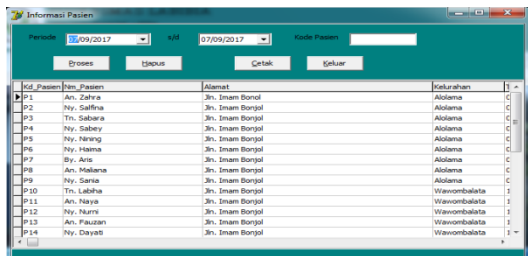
Informasi Pasien

Periode 07/09/2017 s/d 07/09/2017 Kode Pasien

Proses Hapus Cetak Keluar

| Kd_Pasien | Nm_Pasien | Alamat | Kelurahan |
|---|---|---|---|
| P1 | An. Zahra | Jln. Imam Bonjol | Alolama |
| P2 | Ny. Salfina | Jln. Imam Bonjol | Alolama |
| P3 | Tn. Sabara | Jln. Imam Bonjol | Alolama |
| P4 | Ny. Sabey | Jln. Imam Bonjol | Alolama |
| P5 | Ny. Nining | Jln. Imam Bonjol | Alolama |
| P6 | Ny. Haima | Jln. Imam Bonjol | Alolama |
| P7 | By. Aris | Jln. Imam Bonjol | Alolama |
| P8 | An. Maliana | Jln. Imam Bonjol | Alolama |
| P9 | Ny. Sania | Jln. Imam Bonjol | Alolama |
| P10 | Tn. Labiha | Jln. Imam Bonjol | Wawombalata |
| P11 | An. Naya | Jln. Imam Bonjol | Wawombalata |
| P12 | Ny. Nurni | Jln. Imam Bonjol | Wawombalata |
| P13 | An. Fauzan | Jln. Imam Bonjol | Wawombalata |
| P14 | Ny. Dayati | Jln. Imam Bonjol | Wawombalata |